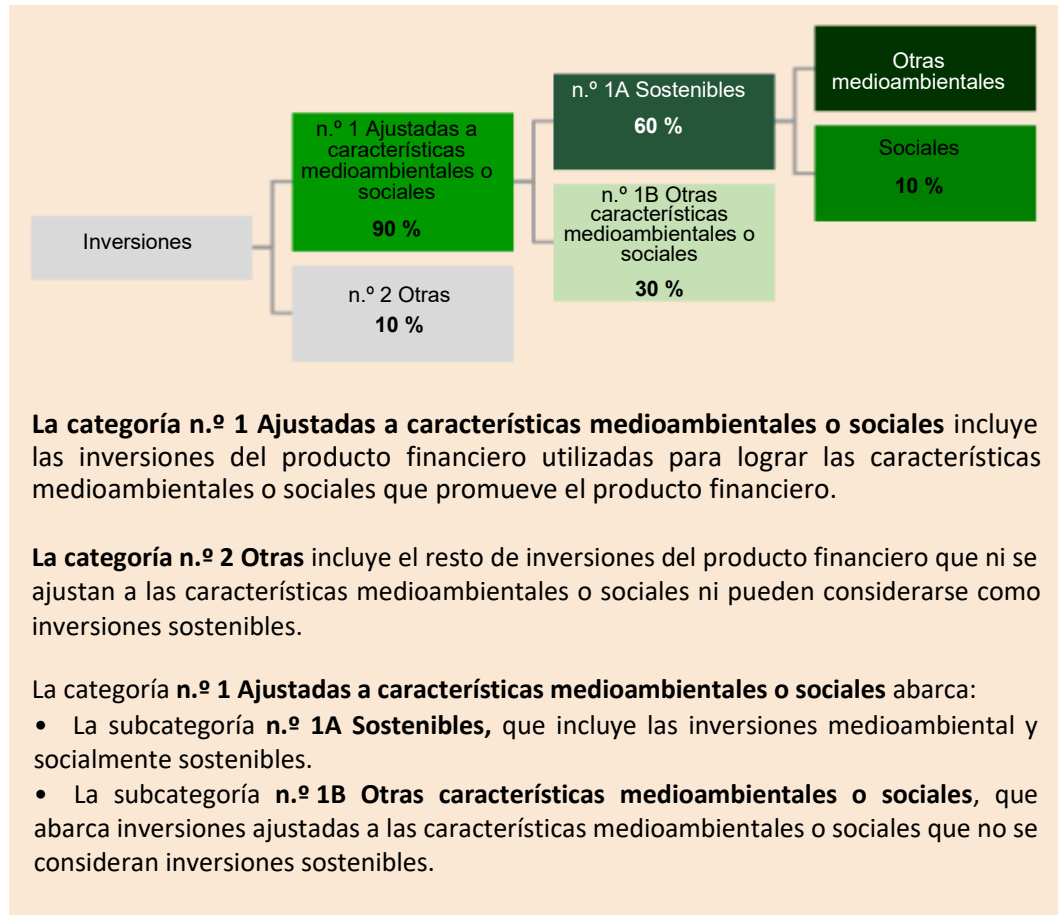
Inversiones

n.º 1 Ajustadas a características medioambientales o sociales
90 %

n.º 2 Otras
10 %

n.º 1A Sostenibles
60 %

n.º 1B Otras características medioambientales o sociales
30 %

Otras medioambientales

Sociales
10 %

La categoría n.º 1 Ajustadas a características medioambientales o sociales incluye las inversiones del producto financiero utilizadas para lograr las características medioambientales o sociales que promueve el producto financiero.

La categoría n.º 2 Otras incluye el resto de inversiones del producto financiero que ni se ajustan a las características medioambientales o sociales ni pueden considerarse como inversiones sostenibles.

La categoría n.º 1 Ajustadas a características medioambientales o sociales abarca:
• La subcategoría n.º 1A Sostenibles, que incluye las inversiones medioambiental y socialmente sostenibles.
• La subcategoría n.º 1B Otras características medioambientales o sociales, que abarca inversiones ajustadas a las características medioambientales o sociales que no se consideran inversiones sostenibles.